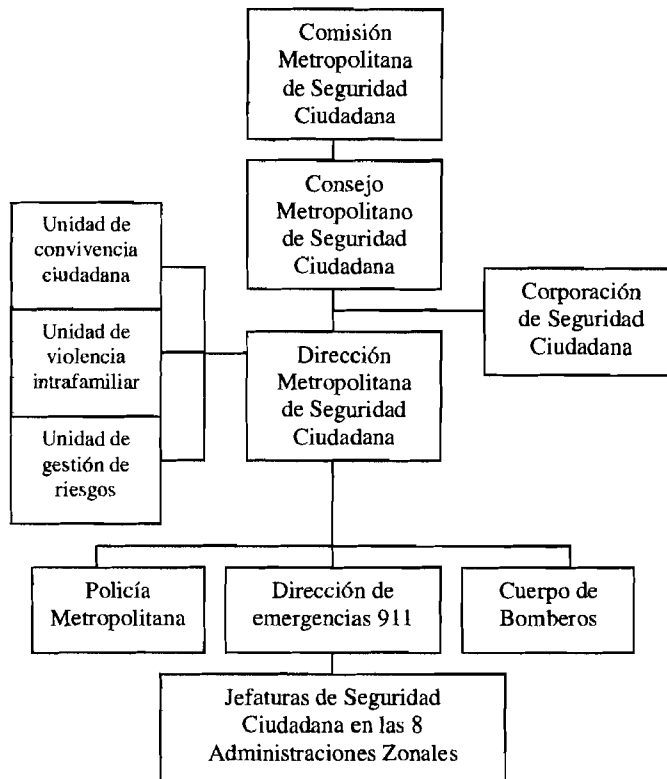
Comisión Metropolitana de Seguridad Ciudadana

Consejo Metropolitano de Seguridad Ciudadana

Unidad de convivencia ciudadana

Unidad de violencia intrafamiliar

Unidad de gestión de riesgos

Corporación de Seguridad Ciudadana

Dirección Metropolitana de Seguridad Ciudadana

Policía Metropolitana

Dirección de emergencias 911

Cuerpo de Bomberos

Jefaturas de Seguridad Ciudadana en las 8 Administraciones Zonales